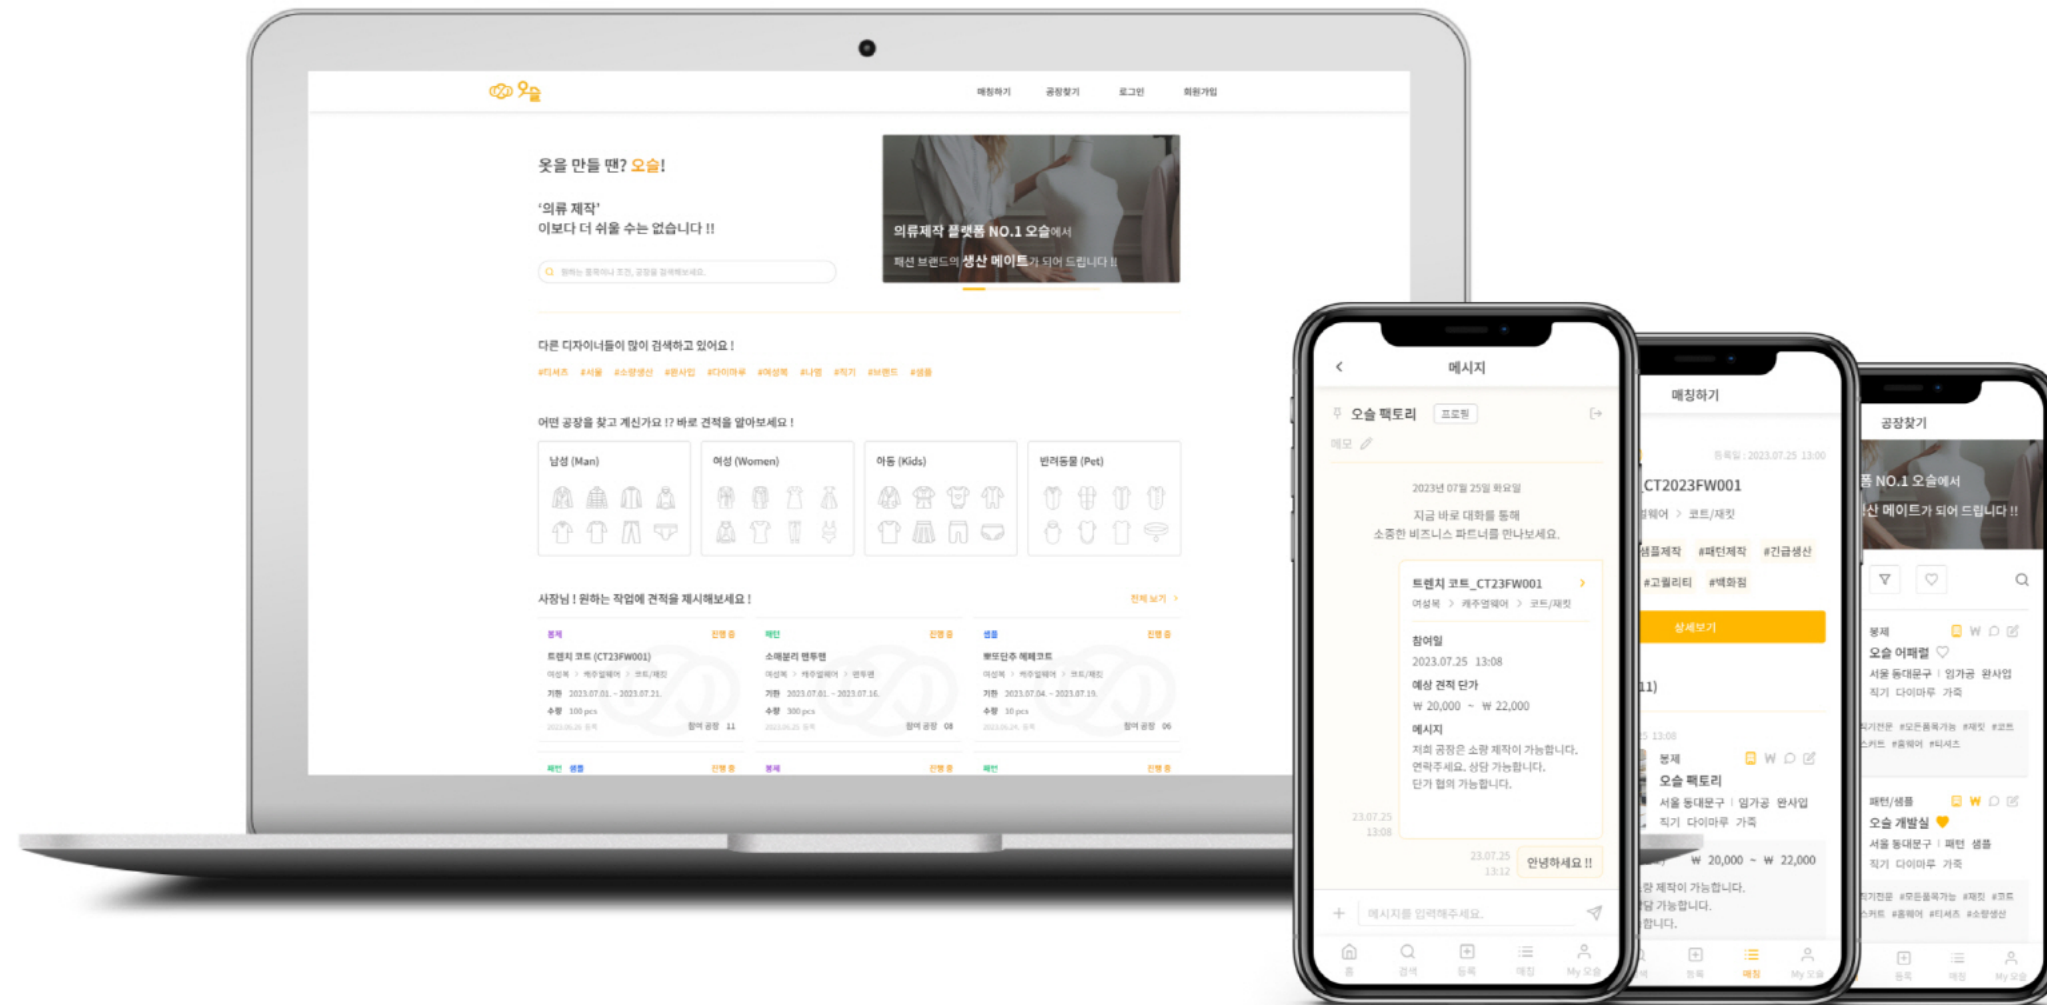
오솔

매칭하기 공장찾기 로그인 회원가입

옷을 만들 땐? 오솔!

'의류 제작'
이보다 더 쉬울 수는 없습니다 !!

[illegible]

의류제작 플랫폼 NO.1 오솔에서
패션 브랜드의 생산 메이트가 되어 드립니다 !!

다른 디자이너들이 많이 검색하고 있어요 !

#티셔츠 #서울 #소량생산 #완사입 #다이마루 #여성복 #니트 #직기 #브랜드 #샘플

어떤 공장을 찾고 계신가요 !? 바로 견적을 알아보세요 !

남성 (Man)
여성 (Women)
아동 (Kids)
반려동물 (Pet)

사장님 ! 원하는 작업에 견적을 제시해보세요 !

전체 보기 >

봉제 진행 중
트렌치 코트 (CT23FW001)
여성복 > 캐주얼웨어 > 코트/재킷
기한 2023.07.01. - 2023.07.21.
수량 100 pcs
참여 공장 11

패턴 진행 중
소매분리 맨투맨
여성복 > 캐주얼웨어 > 맨투맨
기한 2023.07.01. - 2023.07.16.
수량 300 pcs
참여 공장 08

샘플 진행 중
뽀뜨단추 체페코트
여성복 > 캐주얼웨어 > 코트/재킷
기한 2023.07.04. - 2023.07.19.
수량 10 pcs
참여 공장 06

패턴 샘플 진행 중
봉제 진행 중
패턴 진행 중

메시지

오솔 팩토리 프로필

메모

2023년 07월 25일 화요일

지금 바로 대화를 통해
소중한 비즈니스 파트너를 만나보세요.

트렌치 코트_CT23FW001 >
여성복 > 캐주얼웨어 > 코트/재킷

참여일
2023.07.25 13:08

예상 견적 단가
₩ 20,000 ~ ₩ 22,000

메시지
저희 공장은 소량 제작이 가능합니다.
연락주세요. 상담 가능합니다.
단가 협의 가능합니다.

23.07.25 13:08

23.07.25 13:12 안녕하세요 !!

메시지를 입력해주세요.

홈 검색 등록 매칭 My 오솔

매칭하기

등록일 : 2023.07.25 13:00
CT2023FW001
웨어 > 코트/재킷
샘플제작 #패턴제작 #긴급생산
#고퀄리티 #백화점
상세보기
11)
13:08
봉제
오솔 팩토리
서울 동대문구 | 임가공 완사입
직기 다이마루 가죽
₩ 20,000 ~ ₩ 22,000
량 제작이 가능합니다.
담 가능합니다.
합니다.

등록 매칭 My 오솔

공장찾기

품 NO.1 오솔에서
산 메이트가 되어 드립니다 !!

봉제
오솔 어패럴
서울 동대문구 | 임가공 완사입
직기 다이마루 가죽
직기전문 #모든품목가능 #재킷 #코트 스커트 #홈웨어 #티셔츠

패턴/샘플
오솔 개발실
서울 동대문구 | 패턴 샘플
직기 다이마루 가죽
직기전문 #모든품목가능 #재킷 #코트 스커트 #홈웨어 #티셔츠 #소량생산

등록 매칭 My 오솔